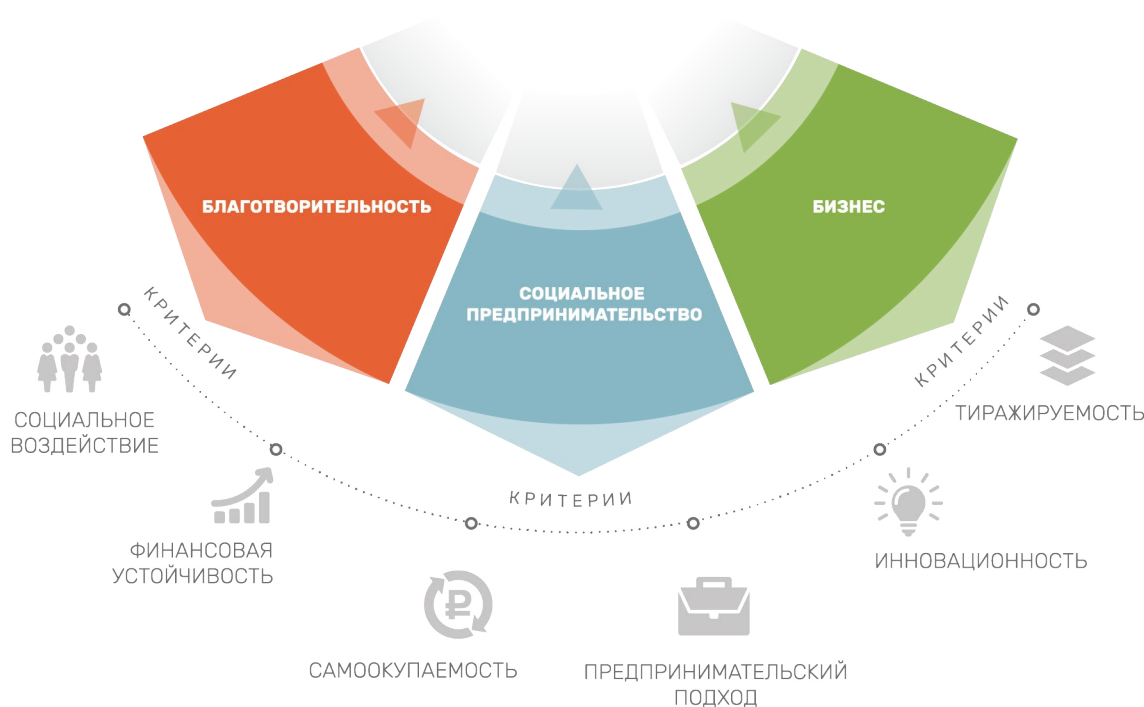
БЛАГОТВОРИТЕЛЬНОСТЬ

СОЦИАЛЬНОЕ ПРЕДПРИНИМАТЕЛЬСТВО

БИЗНЕС

КРИТЕРИИ

КРИТЕРИИ

КРИТЕРИИ

СОЦИАЛЬНОЕ ВОЗДЕЙСТВИЕ

ФИНАНСОВАЯ УСТОЙЧИВОСТЬ

САМООКУПАЕМОСТЬ

ПРЕДПРИНИМАТЕЛЬСКИЙ ПОДХОД

ИННОВАЦИОННОСТЬ

ТИРАЖИРУЕМОСТЬ